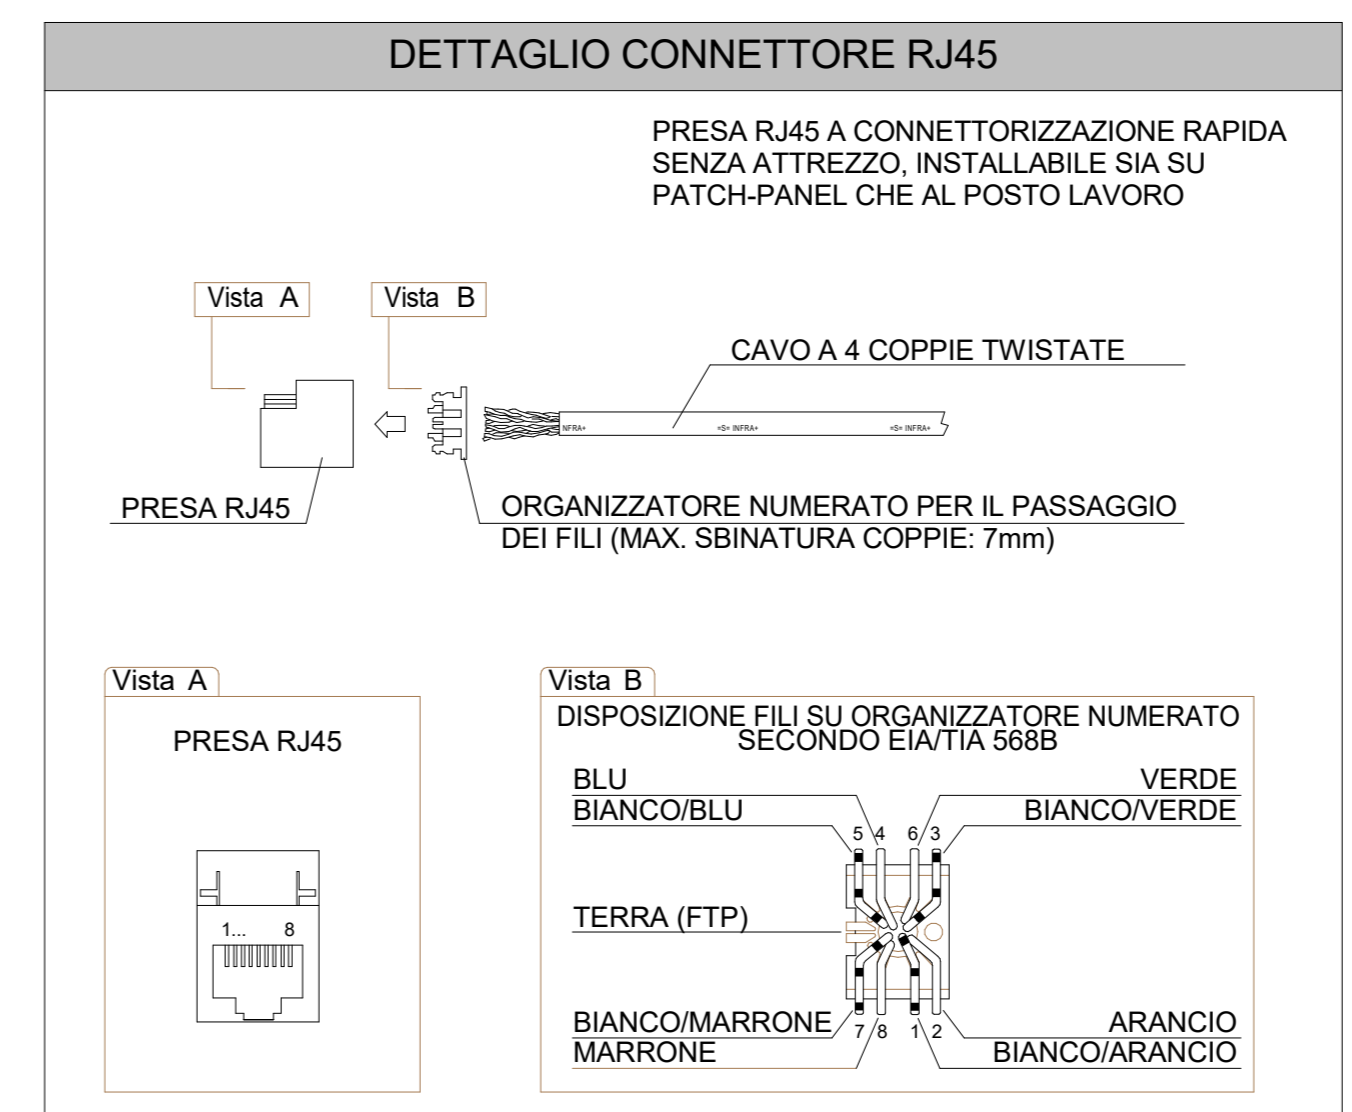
DETTAGLIO CONNETTORE RJ45

PRESA RJ45 A CONNETTORIZZAZIONE RAPIDA SENZA ATTREZZO, INSTALLABILE SIA SU PATCH-PANEL CHE AL POSTO LAVORO

Vista A

Vista B

CAVO A 4 COPPIE TWISTATE

NFRA+ =S= INFRA+ =S= INFRA+

PRESA RJ45

ORGANIZZATORE NUMERATO PER IL PASSAGGIO DEI FILI (MAX. SBINATURA COPPIE: 7mm)

Vista A

PRESA RJ45

1... 8

Vista B

DISPOSIZIONE FILI SU ORGANIZZATORE NUMERATO SECONDO EIA/TIA 568B

BLU

VERDE

BIANCO/BLU

BIANCO/VERDE

5 4 6 3

TERRA (FTP)

BIANCO/MARRONE

ARANCIO

7 8 1 2

MARRONE

BIANCO/ARANCIO